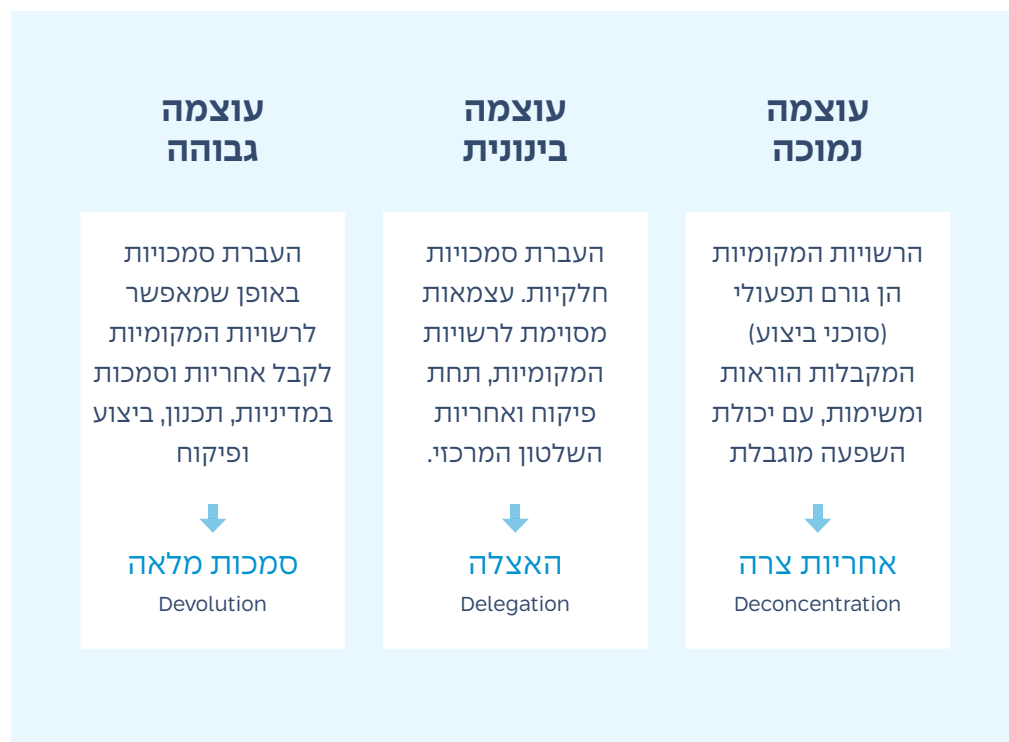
עוצמה נמוכה

הרשויות המקומיות הן גורם תפעולי (סוכני ביצוע) המקבלות הוראות ומשימות, עם יכולת השפעה מוגבלת

אחריות צרה
Deconcentration

עוצמה בינונית

העברת סמכויות חלקיות. עצמאות מסוימת לרשויות המקומיות, תחת פיקוח ואחריות השלטון המרכזי.

האצלה
Delegation

עוצמה גבוהה

העברת סמכויות באופן שמאפשר לרשויות המקומיות לקבל אחריות וסמכות במדיניות, תכנון, ביצוע ופיקוח

סמכות מלאה
Devolution